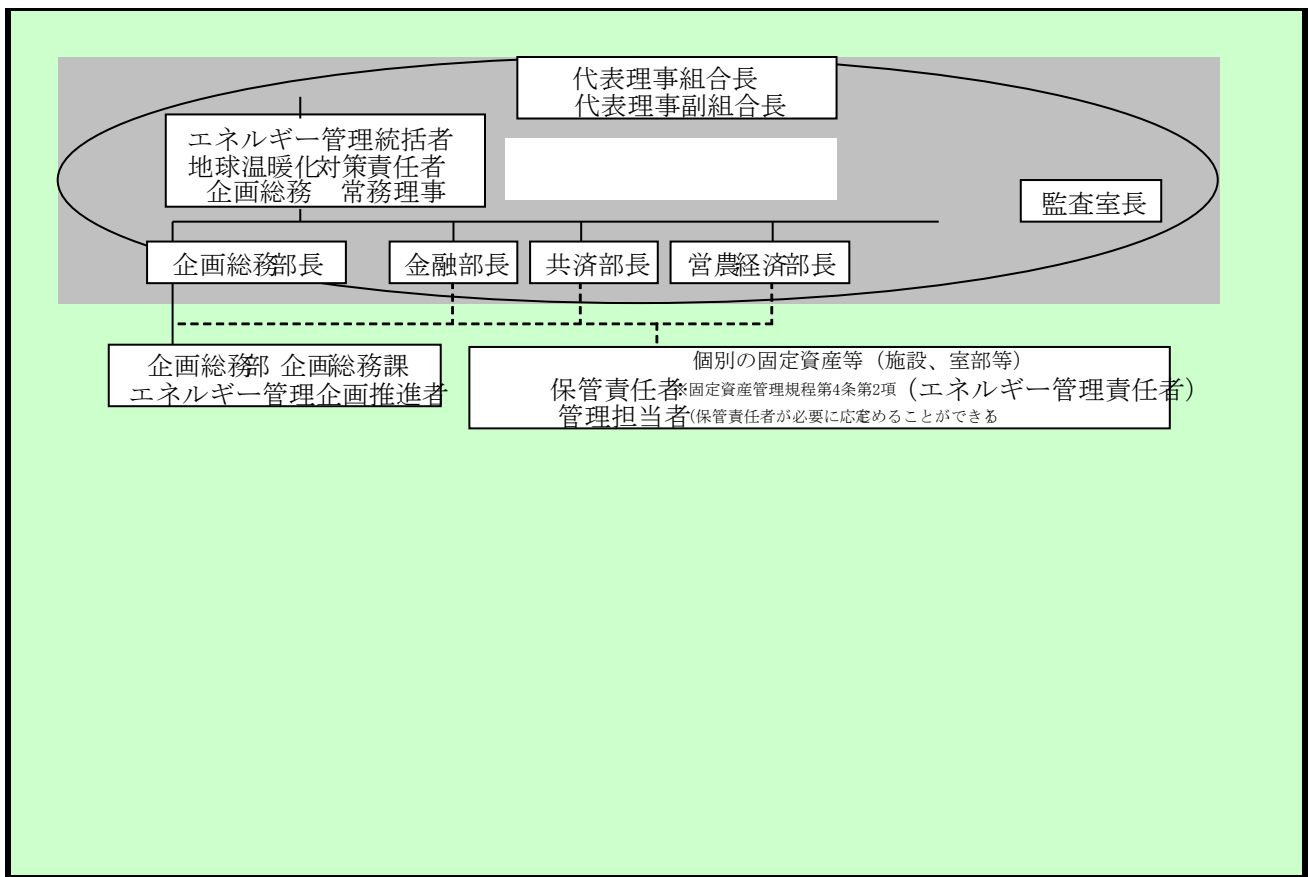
代表理事組合長
代表理事副組合長

エネルギー管理統括者
地球温暖化対策責任者
企画総務　常務理事

監査室長

企画総務部長

金融部長

共済部長

営農経済部長

企画総務部 企画総務課
エネルギー管理企画推進者

個別の固定資産等（施設、室部等）
保管責任者※固定資産管理規程第4条第2項（エネルギー管理責任者）
管理担当者(保管責任者が必要に応じ定めることができる